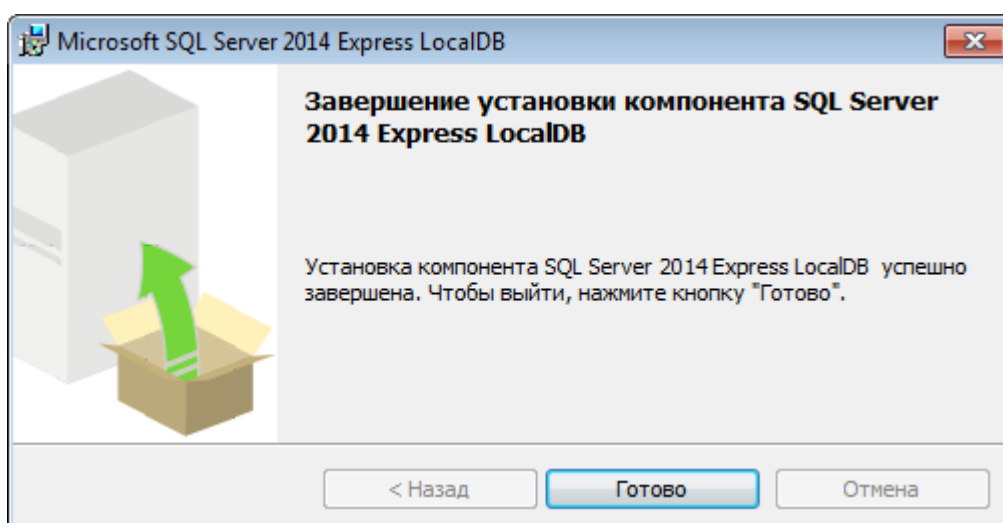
Microsoft SQL Server 2014 Express LocalDB

Завершение установки компонента SQL Server 2014 Express LocalDB

Установка компонента SQL Server 2014 Express LocalDB успешно завершена. Чтобы выйти, нажмите кнопку "Готово".

< Назад

Готово

Отмена